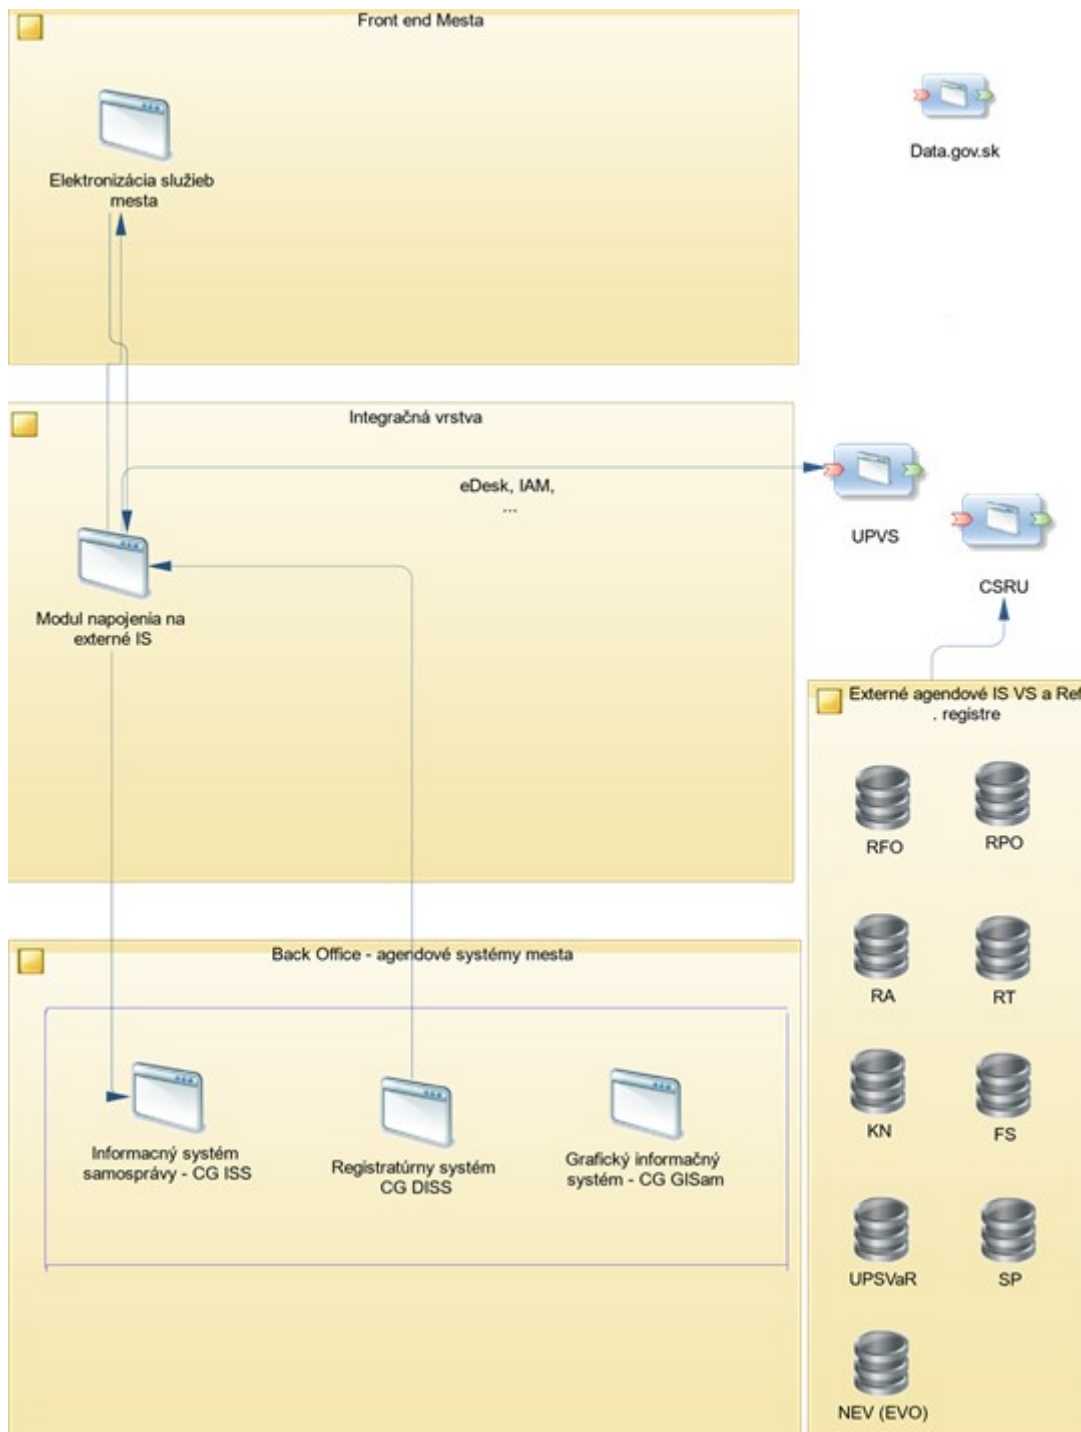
Front end Mesta

Elektronizácia služieb mesta

Data.gov.sk

Integračná vrstva

eDesk, IAM, ...

Modul napojenia na externé IS

UPVS

CSRU

Externé agendové IS VS a Ref. registre

RFO

RPO

RA

RT

KN

FS

UPSVaR

SP

NEV (EVO)

Back Office - agendové systémy mesta

Informacný systém samosprávy - CG ISS

Registratúrny systém CG DISS

Grafický informačný systém - CG GISam